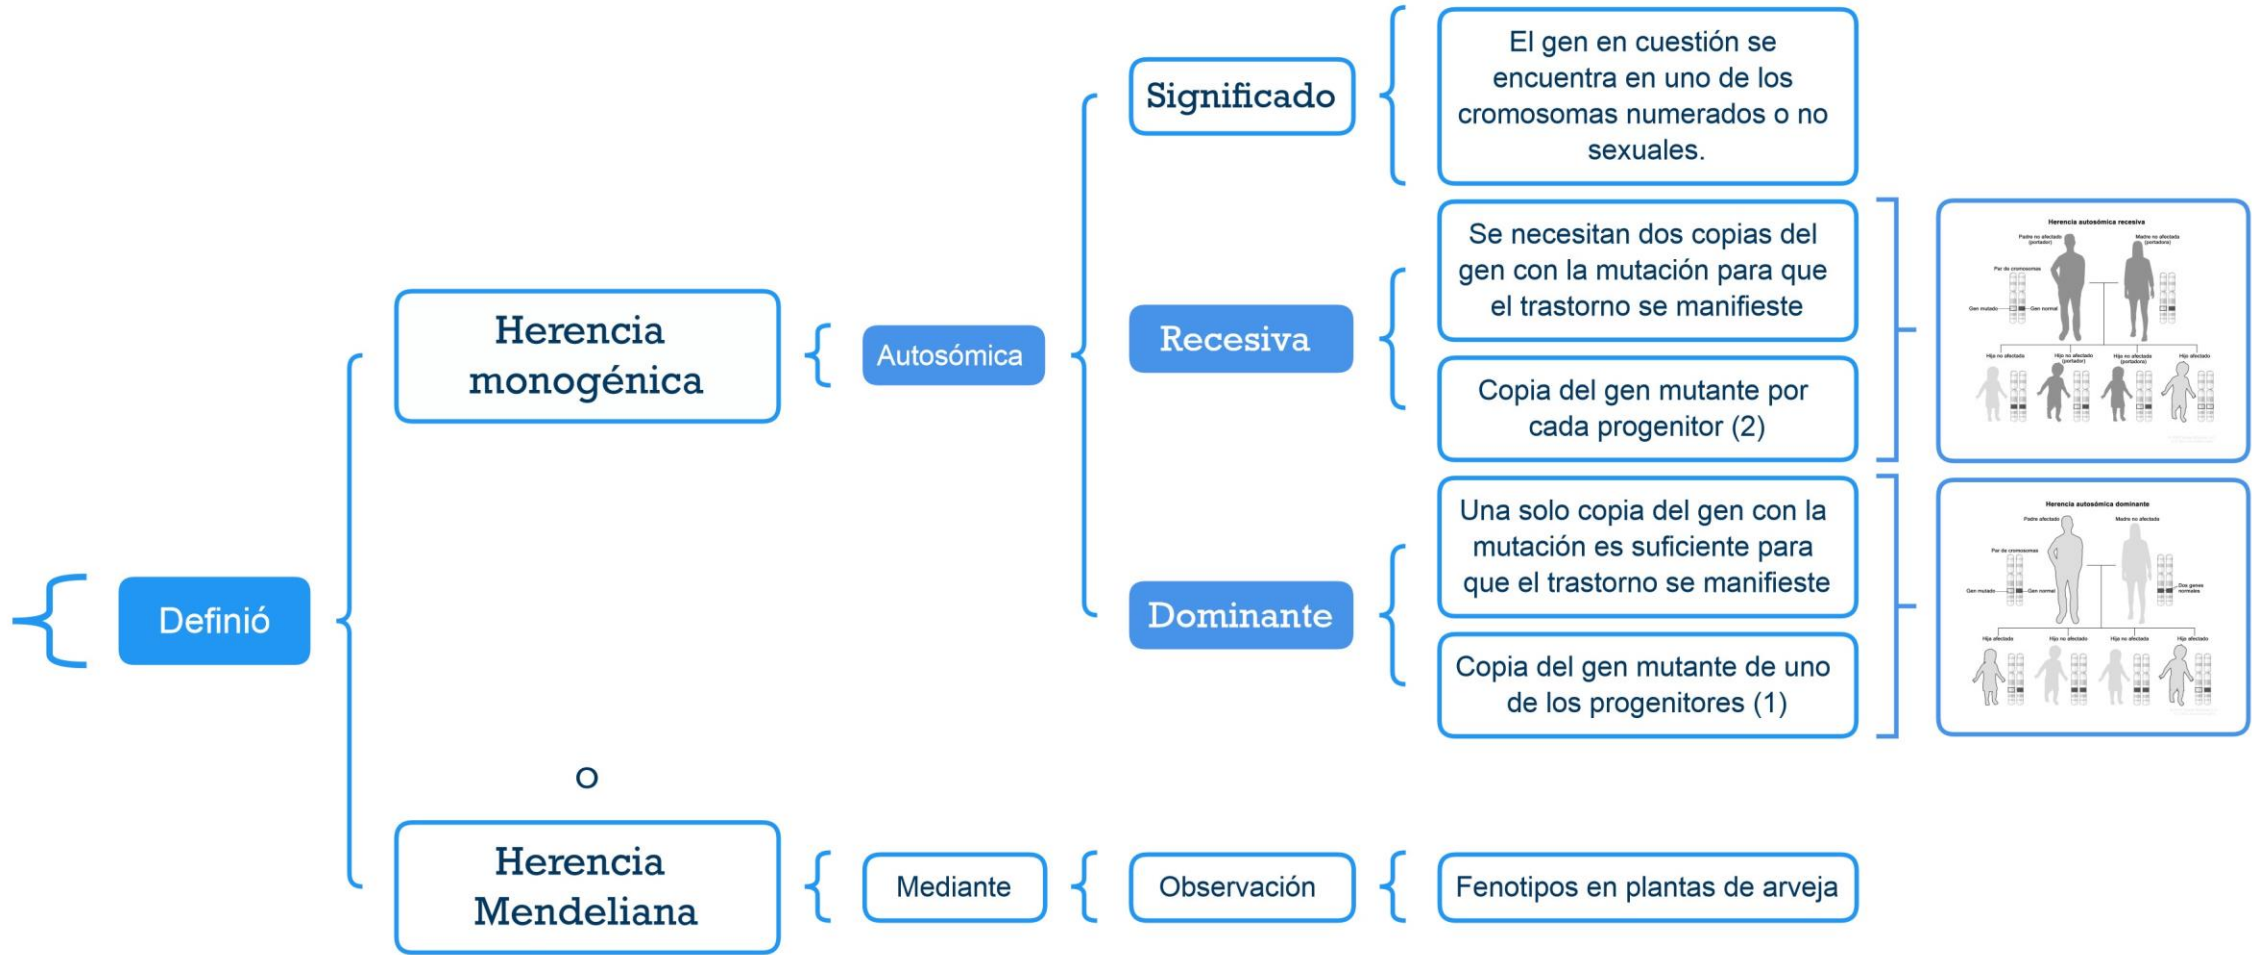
Definió

Herencia monogénica

Autosómica

Significado

El gen en cuestión se encuentra en uno de los cromosomas numerados o no sexuales.

Recesiva

Se necesitan dos copias del gen con la mutación para que el trastorno se manifieste

Copia del gen mutante por cada progenitor (2)

Herencia autosómica recesiva

Padre no afectado (portador)

Madre no afectada (portadora)

Par de cromosomas

Gen mutado

Gen normal

Hijo no afectado

Hija no afectada (portador)

Hija no afectada (portadora)

Hijo afectado

Dominante

Una solo copia del gen con la mutación es suficiente para que el trastorno se manifieste

Copia del gen mutante de uno de los progenitores (1)

Herencia autosómica dominante

Padre afectado

Madre no afectada

Par de cromosomas

Gen mutado

Gen normal

Dos genes normales

Hija afectada

Hijo no afectado

Hija no afectada

Hijo afectado

O

Herencia Mendeliana

Mediante

Observación

Fenotipos en plantas de arveja